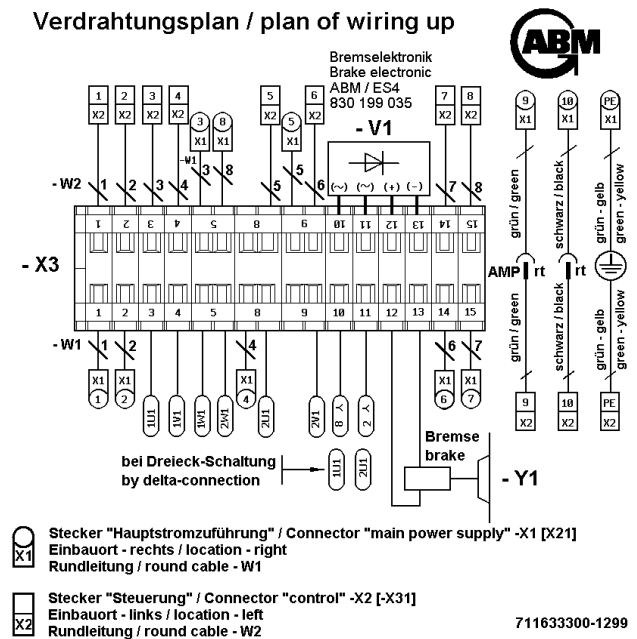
Verdrahtungsplan / plan of wiring up

ABM

Bremselektronik
Brake electronic
ABM / ES4
830 199 035

- V1

1 X2 | 2 X2 | 3 X2 | 4 X2 | 3 X1 | 8 X1 | 5 X2 | 5 X1 | 6 X2 | 7 X2 | 8 X2

- W2 1 2 3 4 -W1 3 8 5 5 6 7 8

(~) (~) (+) (-)

1 2 3 4 5 8 9 10 11 12 13 14 15

- X3

1 2 3 4 5 8 9 10 11 12 13 14 15

- W1 1 2 4 6 7

X1 1 | X1 2 | 1U1 | 1V1 | 1W1 | 2W1 | X1 4 | 2U1 | 2W1 | Y 8 | Y 2 | X1 6 | X1 7

9 X1 | 10 X1 | PE X1

grün / green | schwarz / black | grün - gelb | green - yellow

AMP rt | rt

grün / green | schwarz / black | grün - gelb | green - yellow

9 X2 | 10 X2 | PE X2

Bremse
brake

bei Dreieck-Schaltung
by delta-connection

1U1 | 1U2

- Y1

X1 Stecker "Hauptstromzuführung" / Connector "main power supply" -X1 [X21]
Einbauort - rechts / location - right
Rundleitung / round cable - W1

X2 Stecker "Steuerung" / Connector "control" -X2 [-X31]
Einbauort - links / location - left
Rundleitung / round cable - W2

711633300-1299